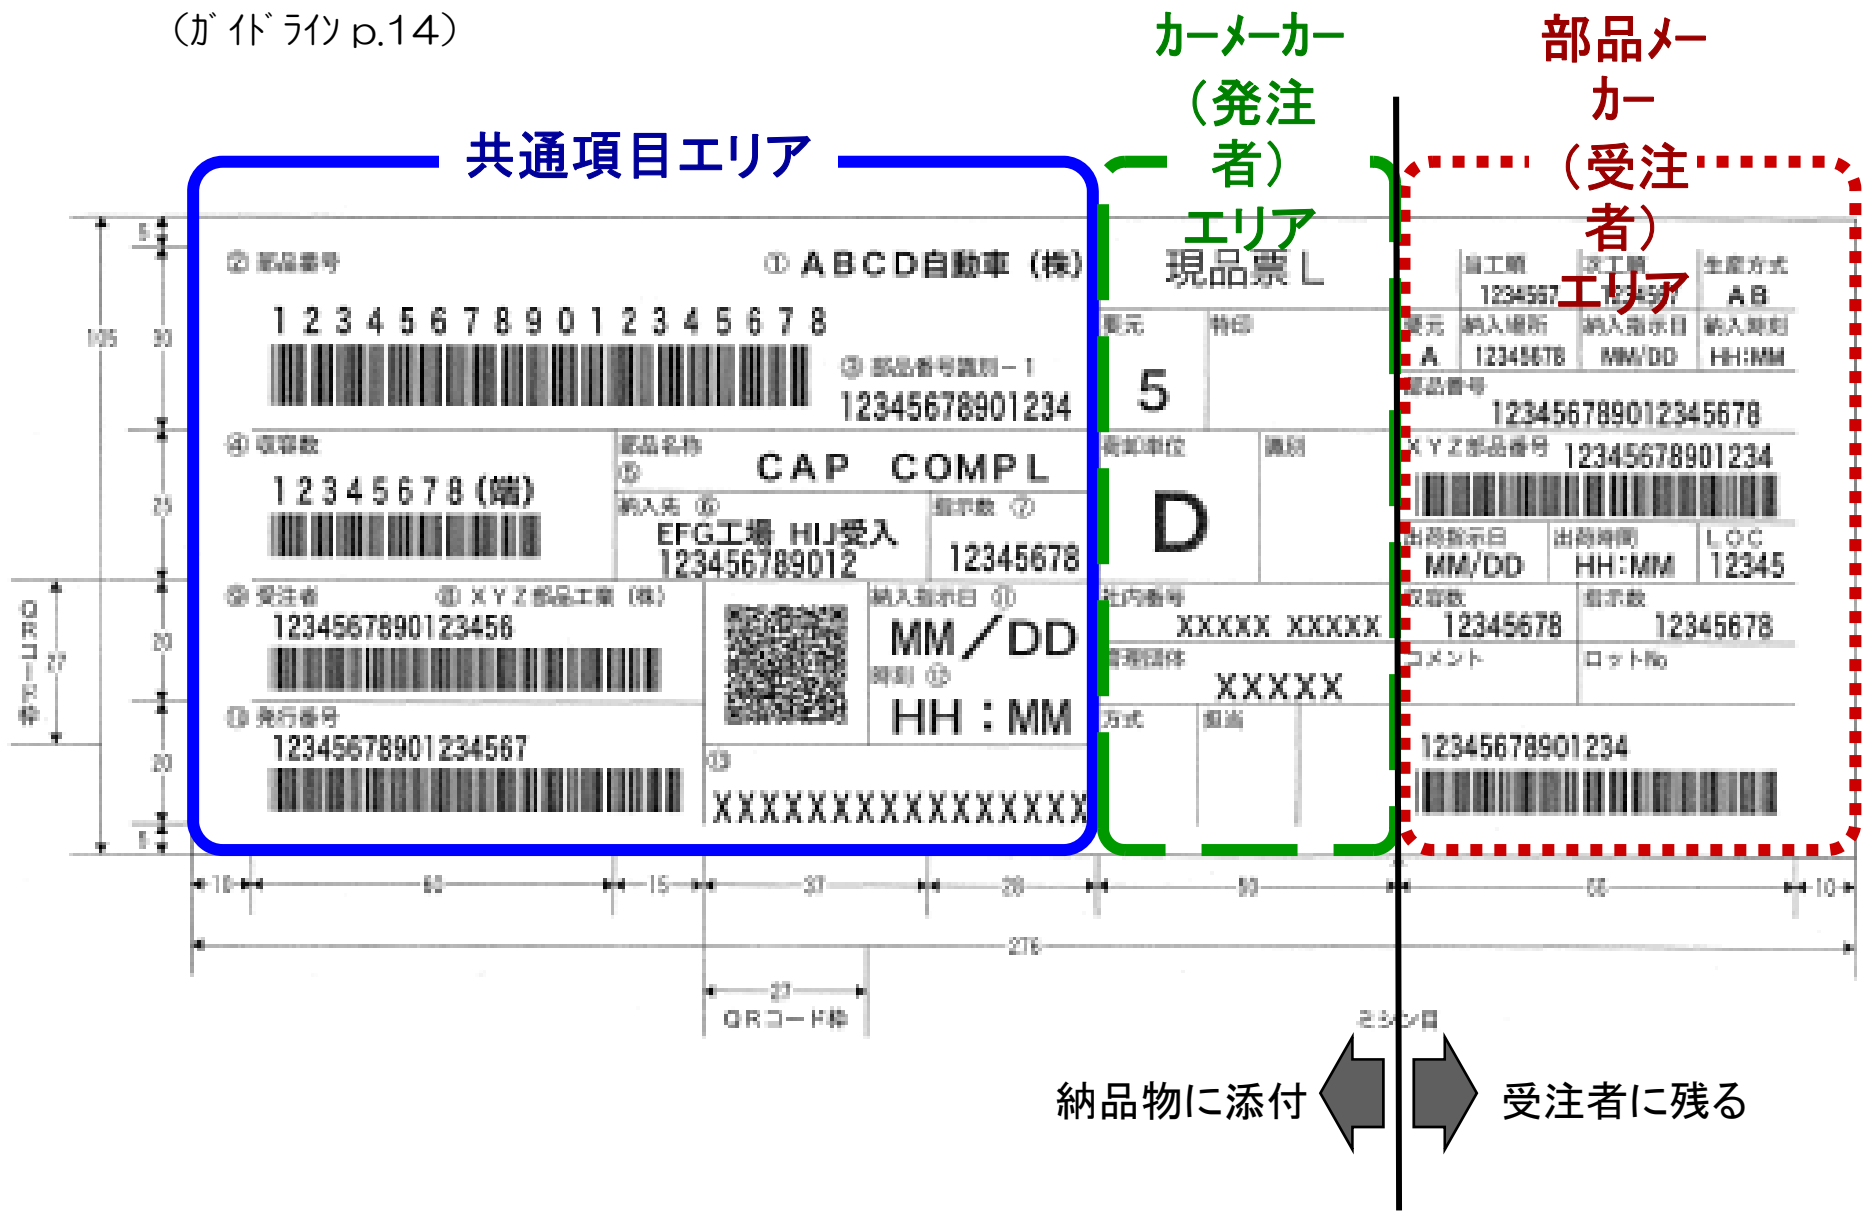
(ｶﾞｲﾄﾞﾗｲﾝ p.14)

カーメーカー（発注者）エリア

部品メーカー（受注者）エリア

共通項目エリア

② 部品番号

① ABCD自動車（株）

1 2 3 4 5 6 7 8 9 0 1 2 3 4 5 6 7 8

③ 部品番号識別－1
12345678901234

④ 収容数
1 2 3 4 5 6 7 8（端）

部品名称 ⑤
CAP COMPL

納入先 ⑥
EFG工場 HIJ受入
123456789012

指示数 ⑦
12345678

⑨ 受注者　⑧ XYZ部品工業（株）
1234567890123456

納入指示日 ⑪
MM／DD
時刻 ⑫
HH：MM

⑩ 発行番号
1234567890123456 7

⑬
XXXXXXXXXXXXXXXX

現品票L

便元　特印
5

荷扱単位　識別
D

社内番号
XXXXX XXXXX

管理団体
XXXXX

方式　担当

前工順　次工順　生産方式
1234567　1234567　AB

便元　納入場所　納入指示日　納入時刻
A　12345678　MM/DD　HH:MM

部品番号
123456789012345678

XYZ部品番号　12345678901234

出荷指示日　出荷時間　LOC
MM/DD　HH:MM　12345

収容数　12345678　指示数　12345678

コメント　ロットNo

12345678901234

5　105　30　25　20　27　20　5
QRコード枠

10　60　15　37　20　50　55　10
276
27
QRコード枠

ミシン目

納品物に添付

受注者に残る